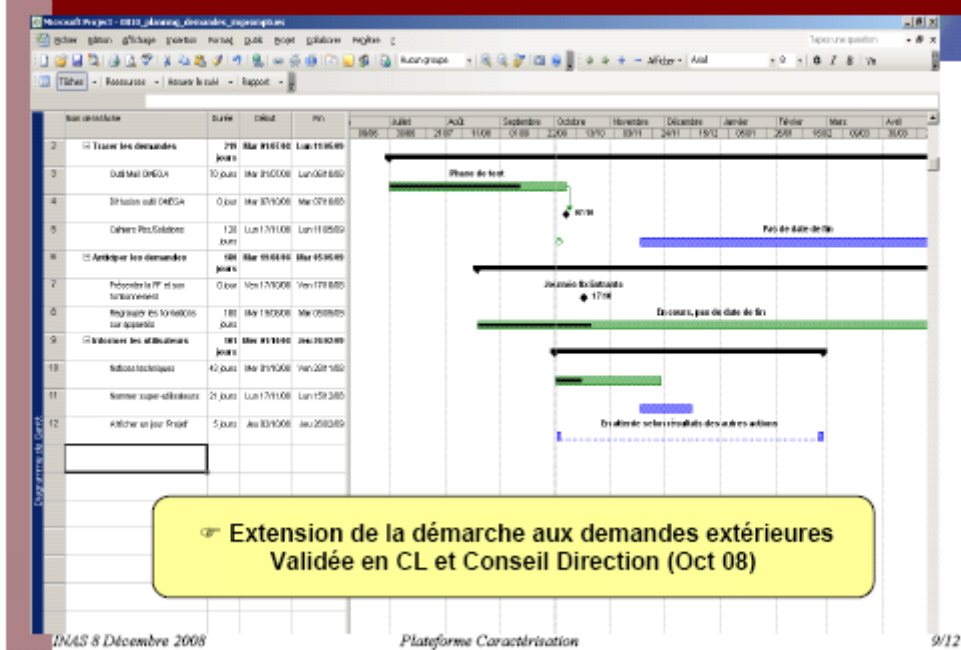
Microsoft Project - 0810_planning_demandes_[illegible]

Fichier Edition Affichage Insertion Format Outils Projet Collaborer Fenêtre ?

Tapez une question

Aucun groupe

Afficher Arial 8

Tâches Ressources Assurer le suivi Rapport

| | Nom de la tâche | Durée | Début | Fin |
|---|---|---|---|---|
| 2 | ⊟ Tracer les demandes | 219 jours | Mar 01/07/08 | Lun 11/05/09 |
| 3 | Outil Mail OMEGA | 70 jours | Mar 01/07/08 | Lun 06/10/08 |
| 4 | Diffusion outil OMEGA | 0 jour | Mar 07/10/08 | Mar 07/10/08 |
| 5 | Cahiers Pbs/Solutions | 128 jours | Lun 17/11/08 | Lun 11/05/09 |
| 6 | ⊟ Anticiper les demandes | 186 jours | Mar 15/08/08 | Mar 05/05/09 |
| 7 | Présenter la PF et son fonctionnement | 0 jour | Ven 17/10/08 | Ven 17/10/08 |
| 8 | Regrouper les formations sur appareils | 186 jours | Mar 19/08/08 | Mar 05/05/09 |
| 9 | ⊟ Informer les utilisateurs | 101 jours | Mer 01/10/08 | Jeu 26/02/09 |
| 10 | Notices techniques | 42 jours | Mer 01/10/08 | Ven 28/11/08 |
| 11 | Nommer super-utilisateurs | 21 jours | Lun 17/11/08 | Lun 15/12/08 |
| 12 | Afficher un jour 'Projet' | 5 jours | Jeu 02/10/08 | Jeu 26/02/09 |

Juillet Août Septembre Octobre Novembre Décembre Janvier Février Mars Avril

Phase de test

07/10

Pas de date de fin

Journée Entrants

17/10

En cours, pas de date de fin

En attente selon résultats des autres actions

Diagramme de Gantt

☞ Extension de la démarche aux demandes extérieures
Validée en CL et Conseil Direction (Oct 08)

INAS 8 Décembre 2008

Plateforme Caractérisation

9/12